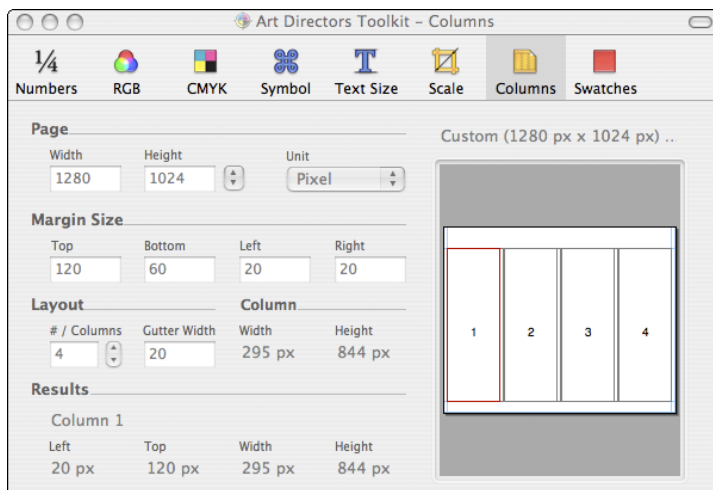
Art Directors Toolkit – Columns

¼ Numbers
RGB
CMYK
Symbol
T Text Size
Scale
Columns
Swatches

Page
Width
1280
Height
1024
Unit
Pixel

Custom (1280 px x 1024 px) ..

Margin Size
Top
120
Bottom
60
Left
20
Right
20

Layout
# / Columns
4
Gutter Width
20

Column
Width
295 px
Height
844 px

Results
Column 1
Left
20 px
Top
120 px
Width
295 px
Height
844 px

1
2
3
4